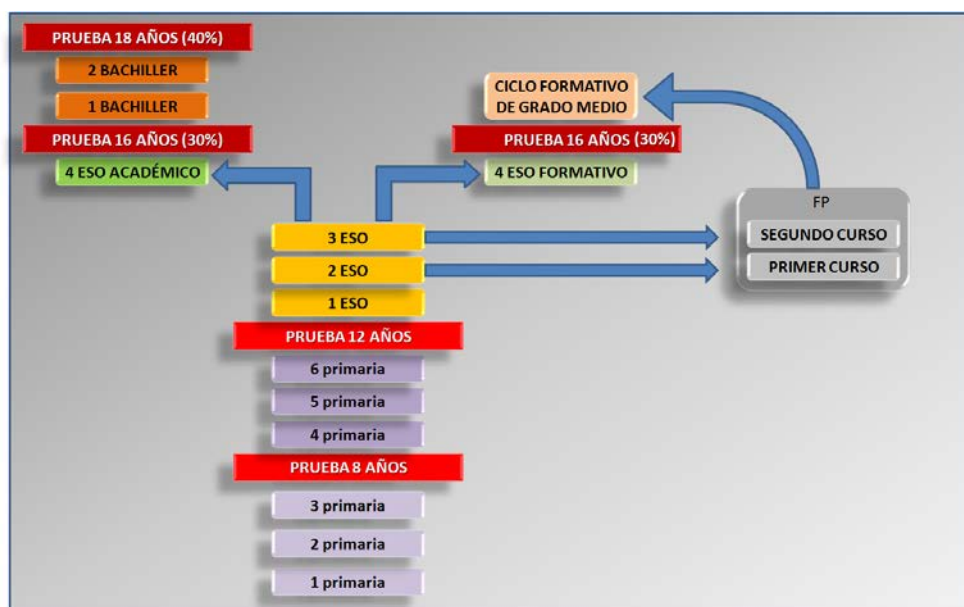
PRUEBA 18 AÑOS (40%)

2 BACHILLER

1 BACHILLER

PRUEBA 16 AÑOS (30%)

4 ESO ACADÉMICO

CICLO FORMATIVO DE GRADO MEDIO

PRUEBA 16 AÑOS (30%)

4 ESO FORMATIVO

FP

SEGUNDO CURSO

PRIMER CURSO

3 ESO

2 ESO

1 ESO

PRUEBA 12 AÑOS

6 primaria

5 primaria

4 primaria

PRUEBA 8 AÑOS

3 primaria

2 primaria

1 primaria